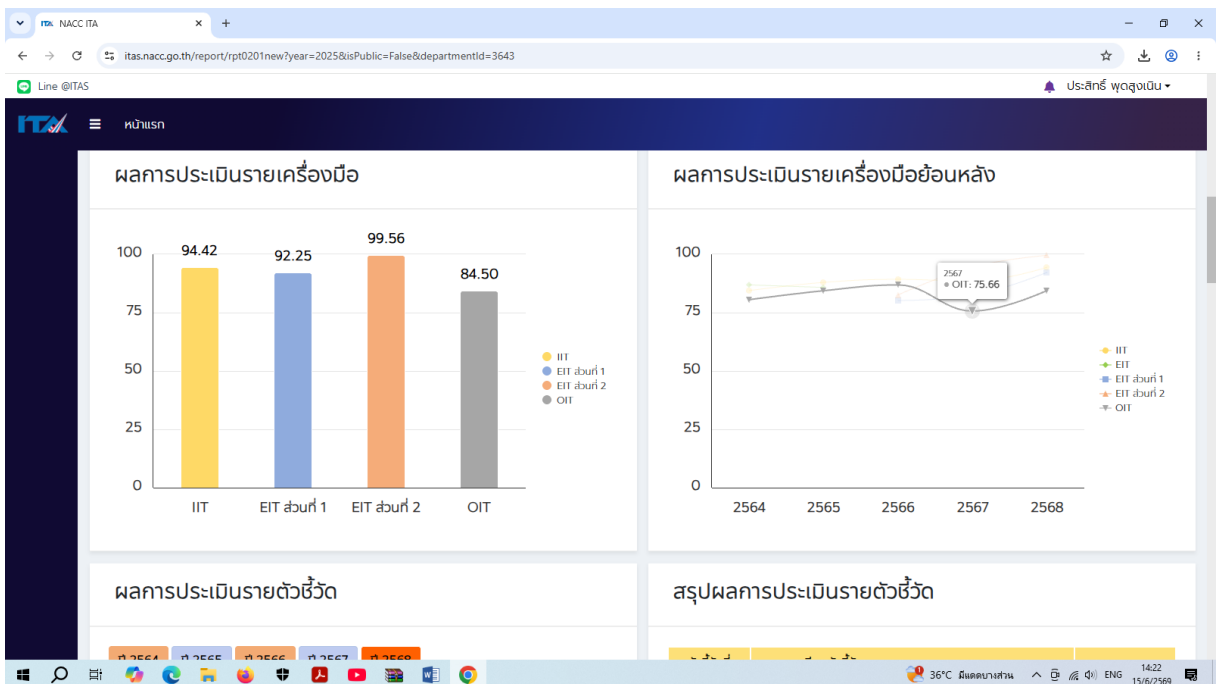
NACC ITA ×
+
itas.nacc.go.th/report/rpt0201new?year=2025&isPublic=False&departmentId=3643
Line @ITAS
ประสิทธิ์ พุดสูงเนิน ▾
ITA
หน้าแรก

ผลการประเมินรายเครื่องมือ

| | IIT | EIT ส่วนที่ 1 | EIT ส่วนที่ 2 | OIT |
|---|---|---|---|---|
| | 94.42 | 92.25 | 99.56 | 84.50 |

100
75
50
25
0
IIT
EIT ส่วนที่ 1
EIT ส่วนที่ 2
OIT

ผลการประเมินรายเครื่องมือย้อนหลัง

100
75
50
25
0
2564
2565
2566
2567
2568
2567
● OIT: 75.66
IIT
EIT
EIT ส่วนที่ 1
EIT ส่วนที่ 2
OIT

ผลการประเมินรายตัวชี้วัด

ปี 2564 ปี 2565 ปี 2566 ปี 2567 ปี 2568

สรุปผลการประเมินรายตัวชี้วัด

36°C มีแดดบางส่วน ENG 14:22 15/6/2569